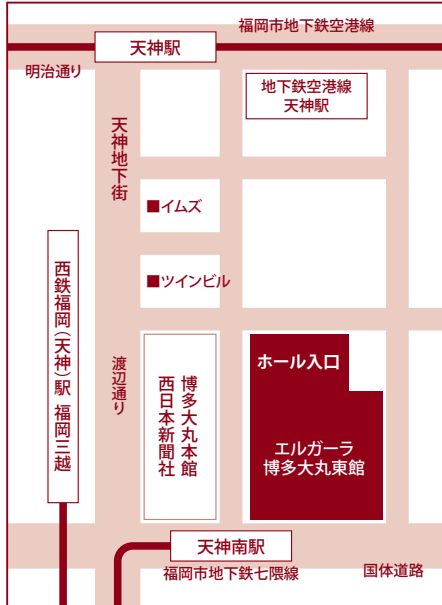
福岡市地下鉄空港線

天神駅

明治通り

地下鉄空港線
天神駅

天神地下街

■イムズ

■ツインビル

西鉄福岡（天神）駅 福岡三越

渡辺通り

博多大丸本館

西日本新聞社

ホール入口

エルガーラ
博多大丸東館

天神南駅

福岡市地下鉄七隈線

国体道路